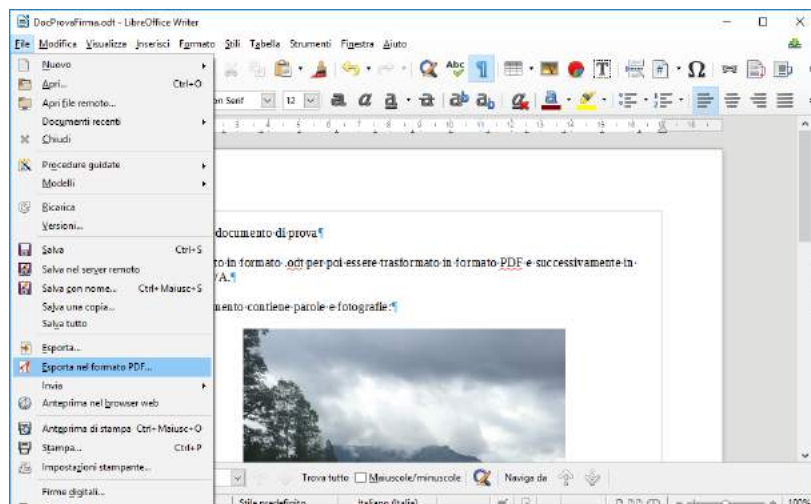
DocProvaFirma.odt - LibreOffice Writer

File Modifica Visualizza Inserisci Formato Stili Tabella Strumenti Finestra Aiuto

Nuovo
Apri... Ctrl+O
Apri file remoto...
Documenti recenti
Chiudi
Procedure guidate
Modelli
Ricarica
Versioni...
Salva Ctrl+S
Salva nel server remoto
Salva con nome... Ctrl+Maiusc+S
Salva una copia...
Salva tutto
Esporta...
Esporta nel formato PDF...
Invia
Anteprima nel browser web
Anteprima di stampa Ctrl+Maiusc+O
Stampa... Ctrl+P
Impostazioni stampante...
Firma digitale...

n Serif 12

documento di prova¶

to in formato .odt per poi essere trasformato in formato PDF e successivamente in VA.¶

mento contiene parole e fotografie:¶

Trova tutto Maiuscole/minuscole Naviga da

Stile predefinito Italiano (Italia)